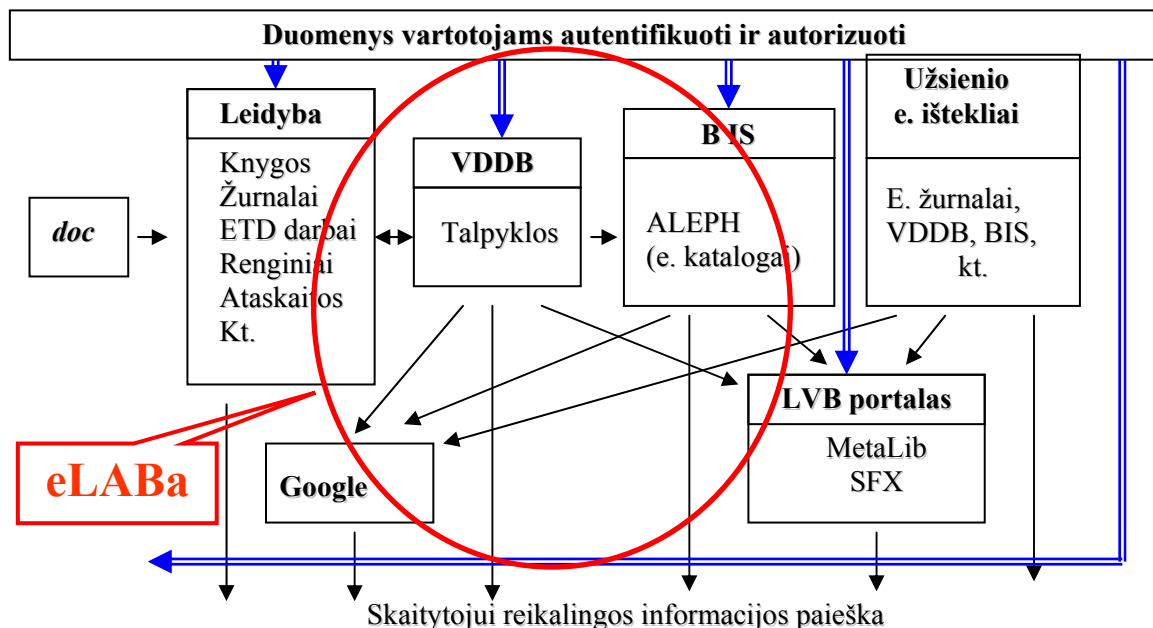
Duomenys vartotojams autentifikuoti ir autorizuoti

Leidyba
Knygos
Žurnalai
ETD darbai
Renginiai
Ataskaitos
Kt.

VDDB
Talpyklos

BIS
ALEPH
(e. katalogai)

Užsienio
e. ištekliai
E. žurnalai,
VDDB, BIS,
kt.

doc

LVB portalas
MetaLib
SFX

Google

eLABa

Skaitytojui reikalingos informacijos paieška